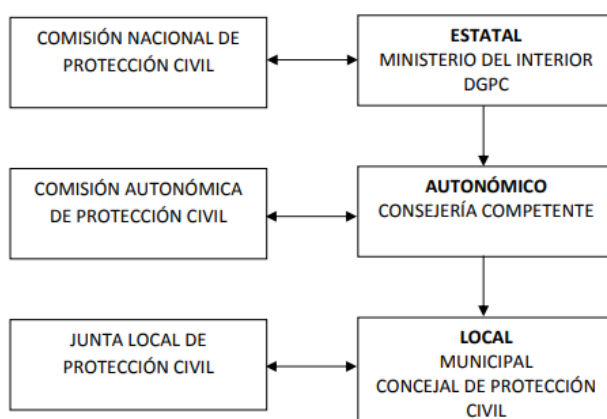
COMISIÓN NACIONAL DE PROTECCIÓN CIVIL

ESTATAL
MINISTERIO DEL INTERIOR
DGPC

COMISIÓN AUTONÓMICA DE PROTECCIÓN CIVIL

AUTONÓMICO
CONSEJERÍA COMPETENTE

JUNTA LOCAL DE PROTECCIÓN CIVIL

LOCAL
MUNICIPAL
CONCEJAL DE PROTECCIÓN CIVIL